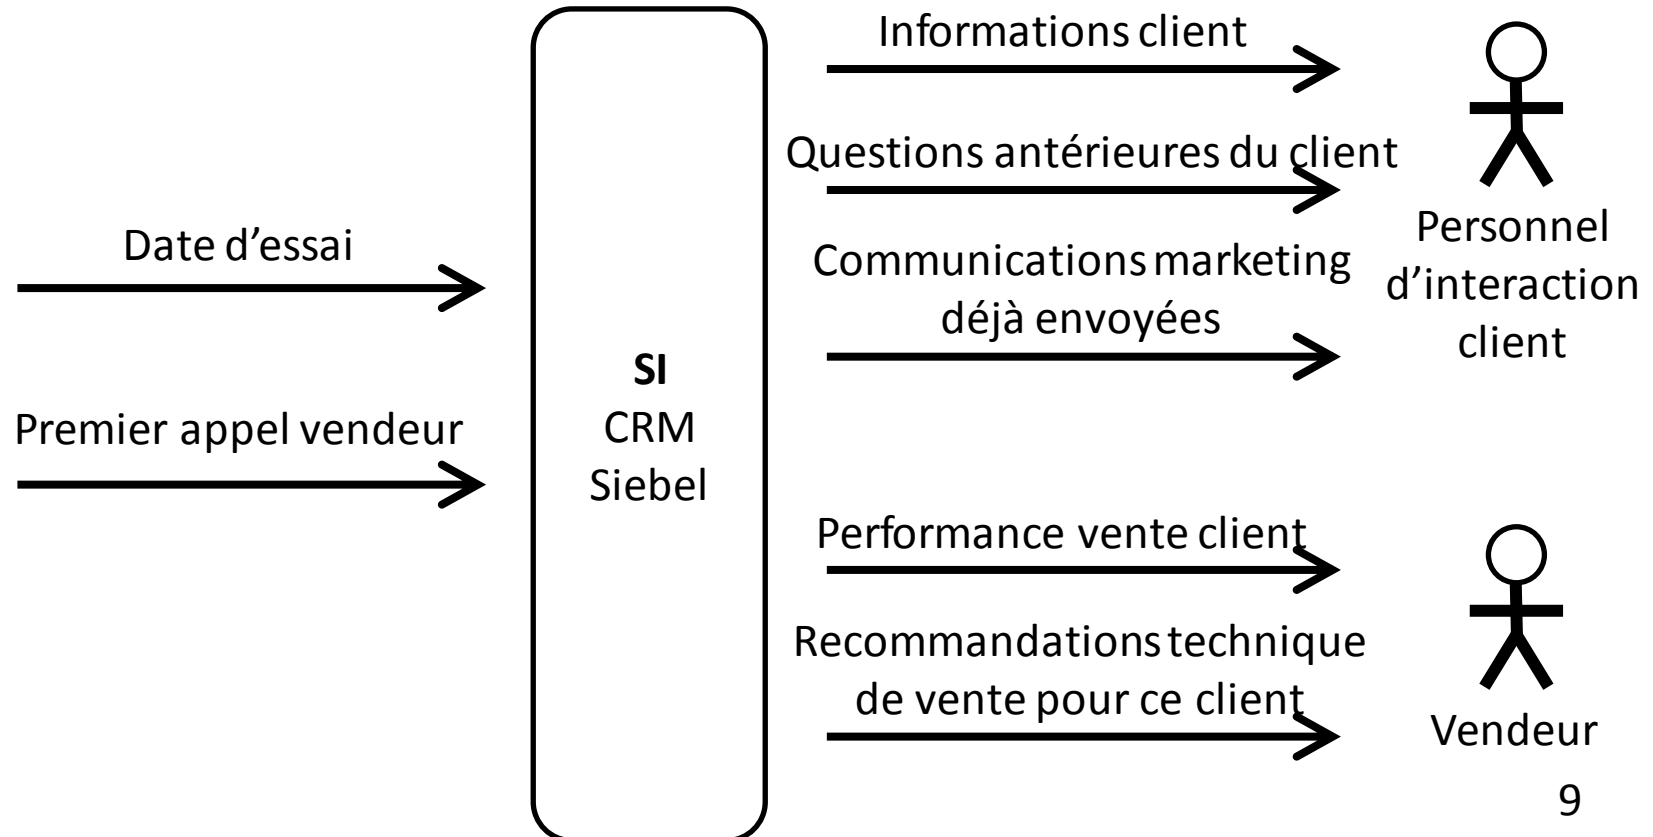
Date d’essai

Premier appel vendeur

**SI**
CRM
Siebel

Informations client

Questions antérieures du client

Communications marketing déjà envoyées

Personnel d’interaction client

Performance vente client

Recommandations technique de vente pour ce client

Vendeur

9